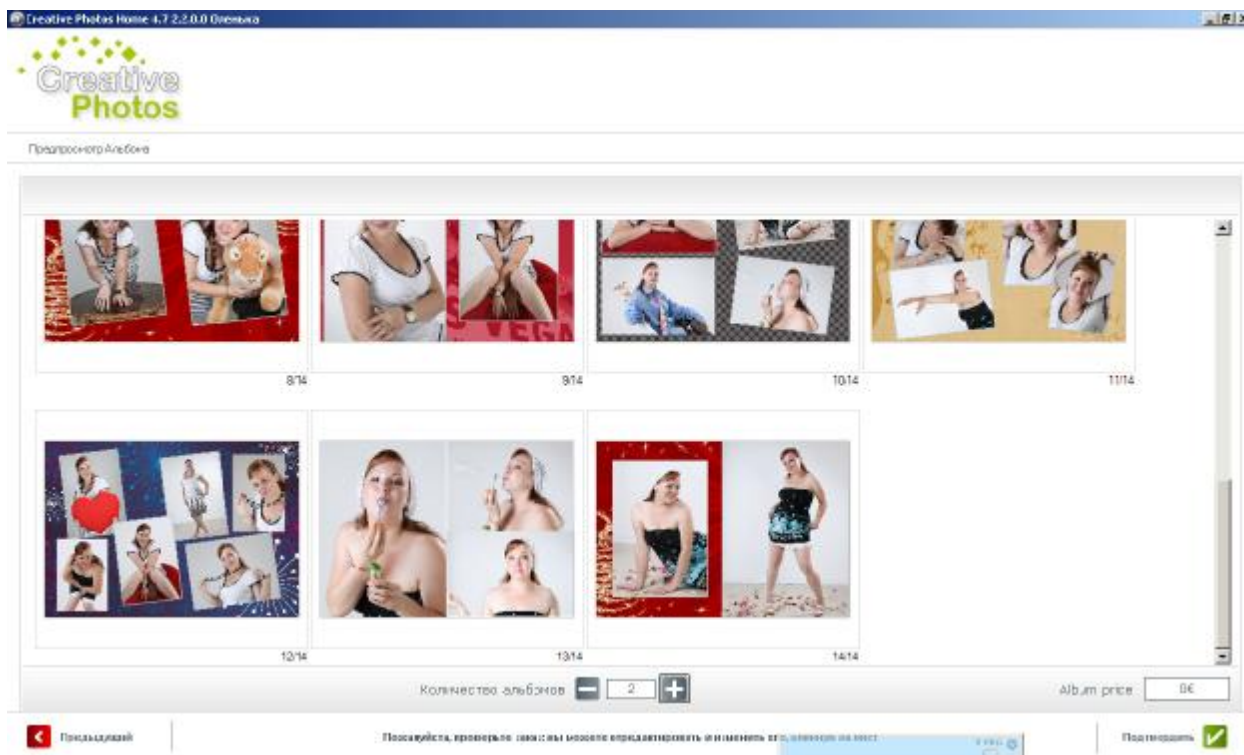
Creative Photos Home 4.7 2.2.0.0 Оленька

Creative Photos

Предпросмотр Альбома

8/14

9/14

10/14

11/14

12/14

13/14

14/14

Количество альбомов

2

Album price

0€

Предыдущий

Пожалуйста, проверьте заказ: вы можете отредактировать и изменить его, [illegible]

Подтвердить